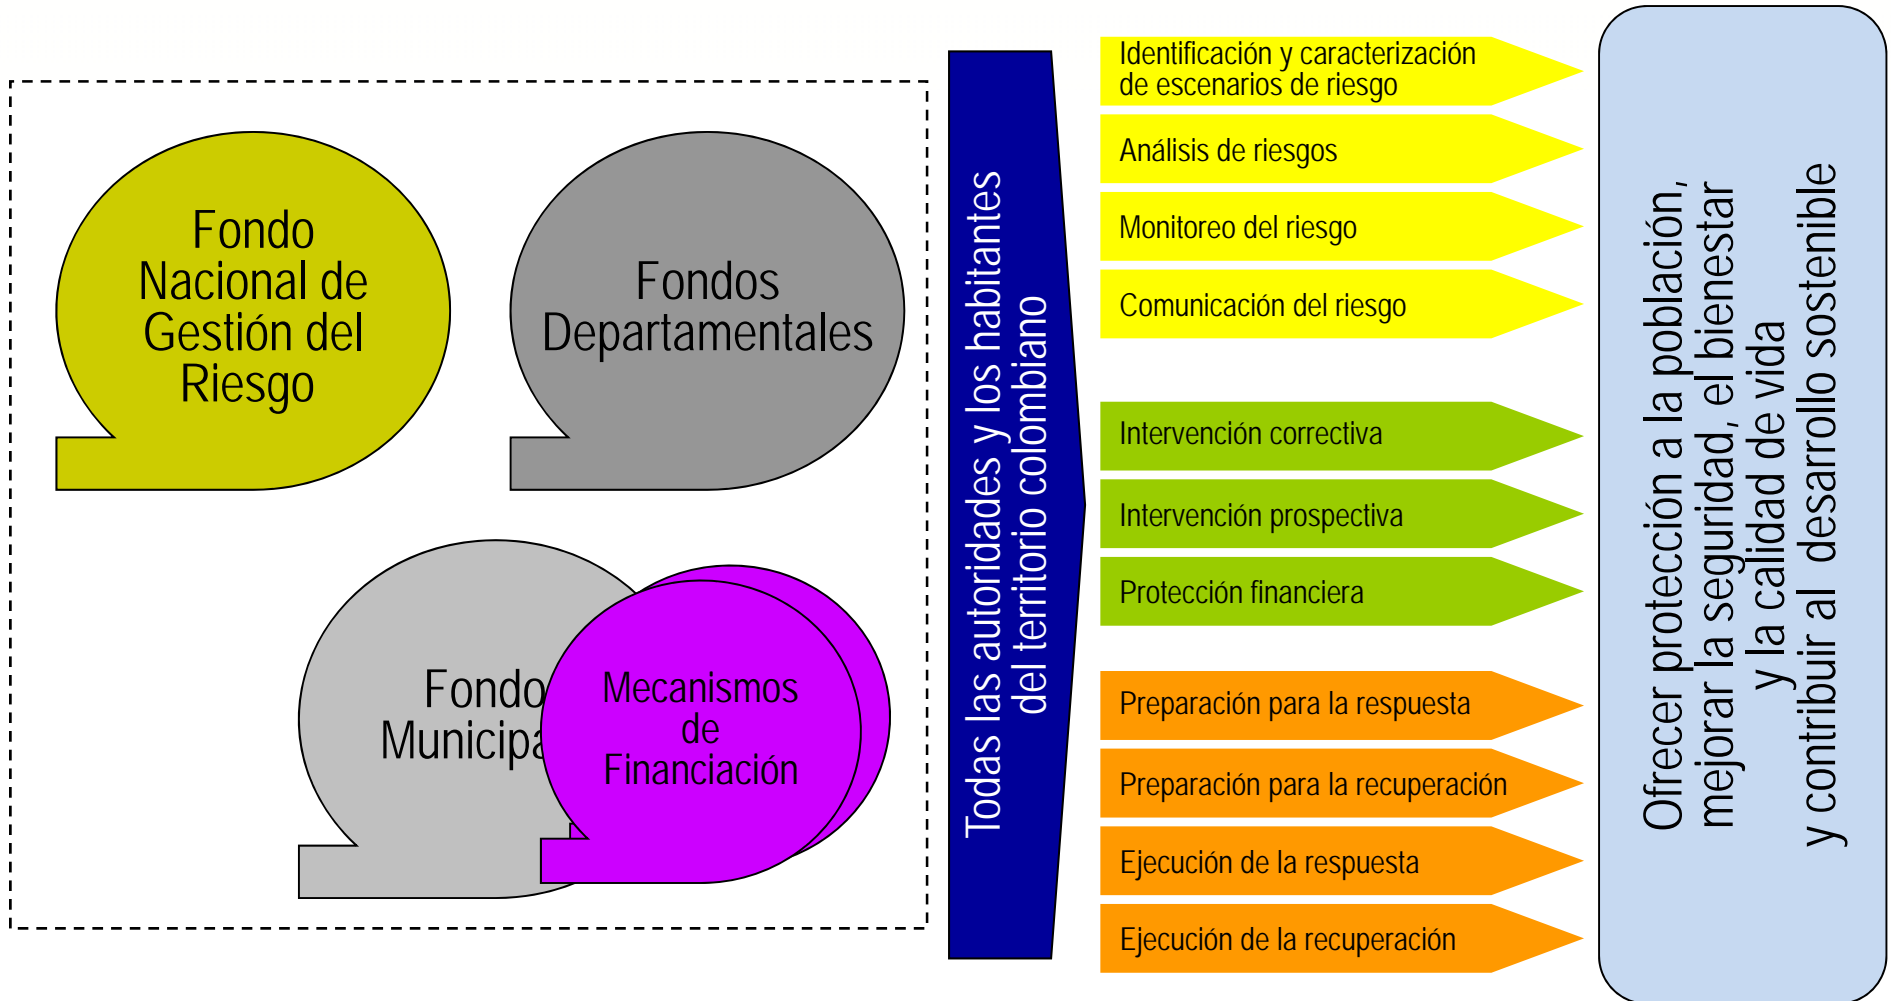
Fondo Nacional de Gestión del Riesgo

Fondos Departamentales

Fondo Municipa

Mecanismos de Financiación

Todas las autoridades y los habitantes del territorio colombiano

Identificación y caracterización de escenarios de riesgo

Análisis de riesgos

Monitoreo del riesgo

Comunicación del riesgo

Intervención correctiva

Intervención prospectiva

Protección financiera

Preparación para la respuesta

Preparación para la recuperación

Ejecución de la respuesta

Ejecución de la recuperación

Ofrecer protección a la población, mejorar la seguridad, el bienestar y la calidad de vida y contribuir al desarrollo sostenible